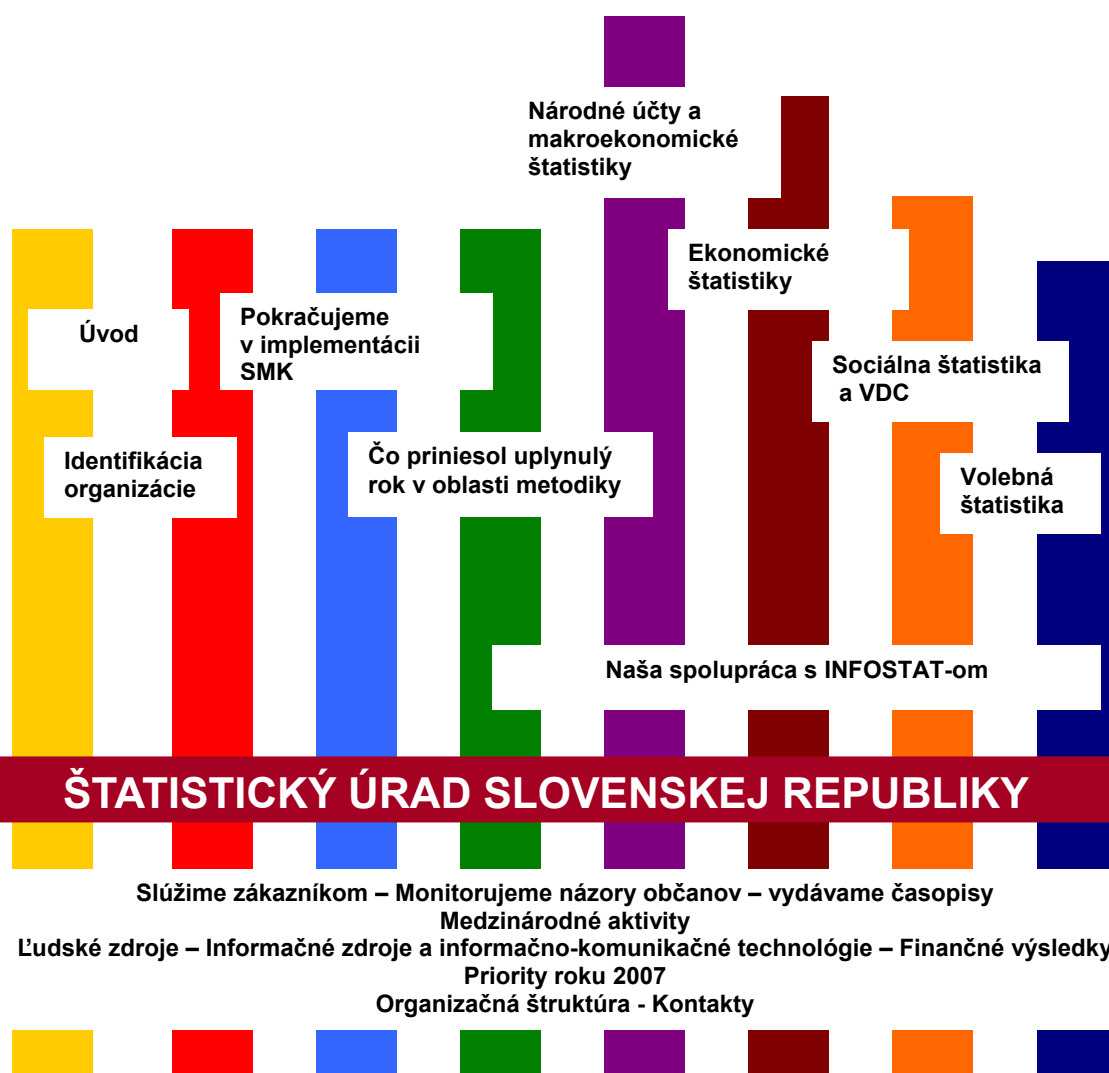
Národné účty a makroekonomické štatistiky

Úvod

Pokračujeme v implementácii SMK

Ekonomické štatistiky

Sociálna štatistika a VDC

Identifikácia organizácie

Čo priniesol uplynulý rok v oblasti metodiky

Volebná štatistika

Naša spolupráca s INFOSTAT-om

ŠTATISTICKÝ ÚRAD SLOVENSKEJ REPUBLIKY

Slúžime zákazníkom – Monitorujeme názory občanov – vydávame časopisy
Medzinárodné aktivity
Ľudské zdroje – Informačné zdroje a informačno-komunikačné technológie – Finančné výsledky
Priority roku 2007
Organizačná štruktúra - Kontakty